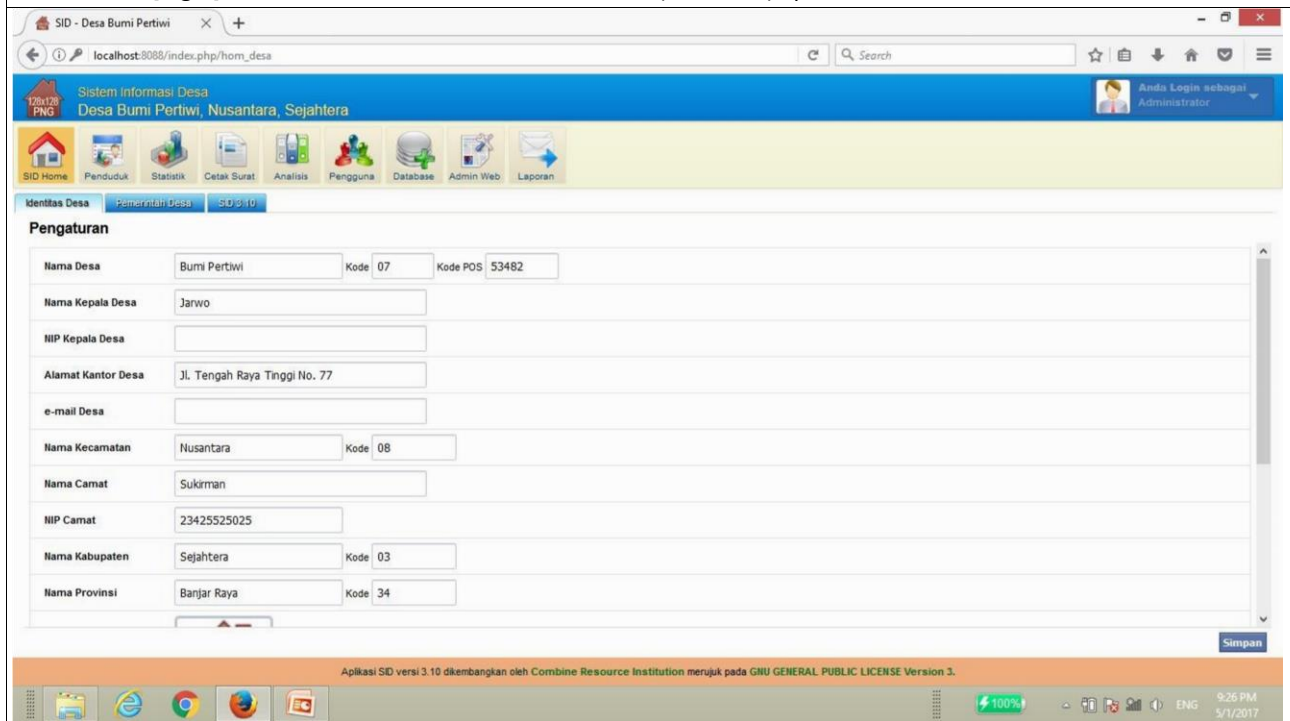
SID - Desa Bumi Pertiwi ×  +

localhost:8088/index.php/hom_desa

Search

128x128 PNG

Sistem Informasi Desa
Desa Bumi Pertiwi, Nusantara, Sejahtera

Anda Login sebagai
Administrator

SID Home  Penduduk  Statistik  Cetak Surat  Analisis  Pengguna  Database  Admin Web  Laporan

Identitas Desa  Pemerintah Desa  SID 3.10

Pengaturan

| | | | |
|---|---|---|---|
| Nama Desa | Bumi Pertiwi | Kode 07 | Kode POS 53482 |
| Nama Kepala Desa | Jarwo | | |
| NIP Kepala Desa | | | |
| Alamat Kantor Desa | Jl. Tengah Raya Tinggi No. 77 | | |
| e-mail Desa | | | |
| Nama Kecamatan | Nusantara | Kode 08 | |
| Nama Camat | Sukirman | | |
| NIP Camat | 23425525025 | | |
| Nama Kabupaten | Sejahtera | Kode 03 | |
| Nama Provinsi | Banjar Raya | Kode 34 | |

Simpan

Aplikasi SID versi 3.10 dikembangkan oleh Combine Resource Institution merujuk pada GNU GENERAL PUBLIC LICENSE Version 3.

100%  ENG  9:26 PM 5/1/2017